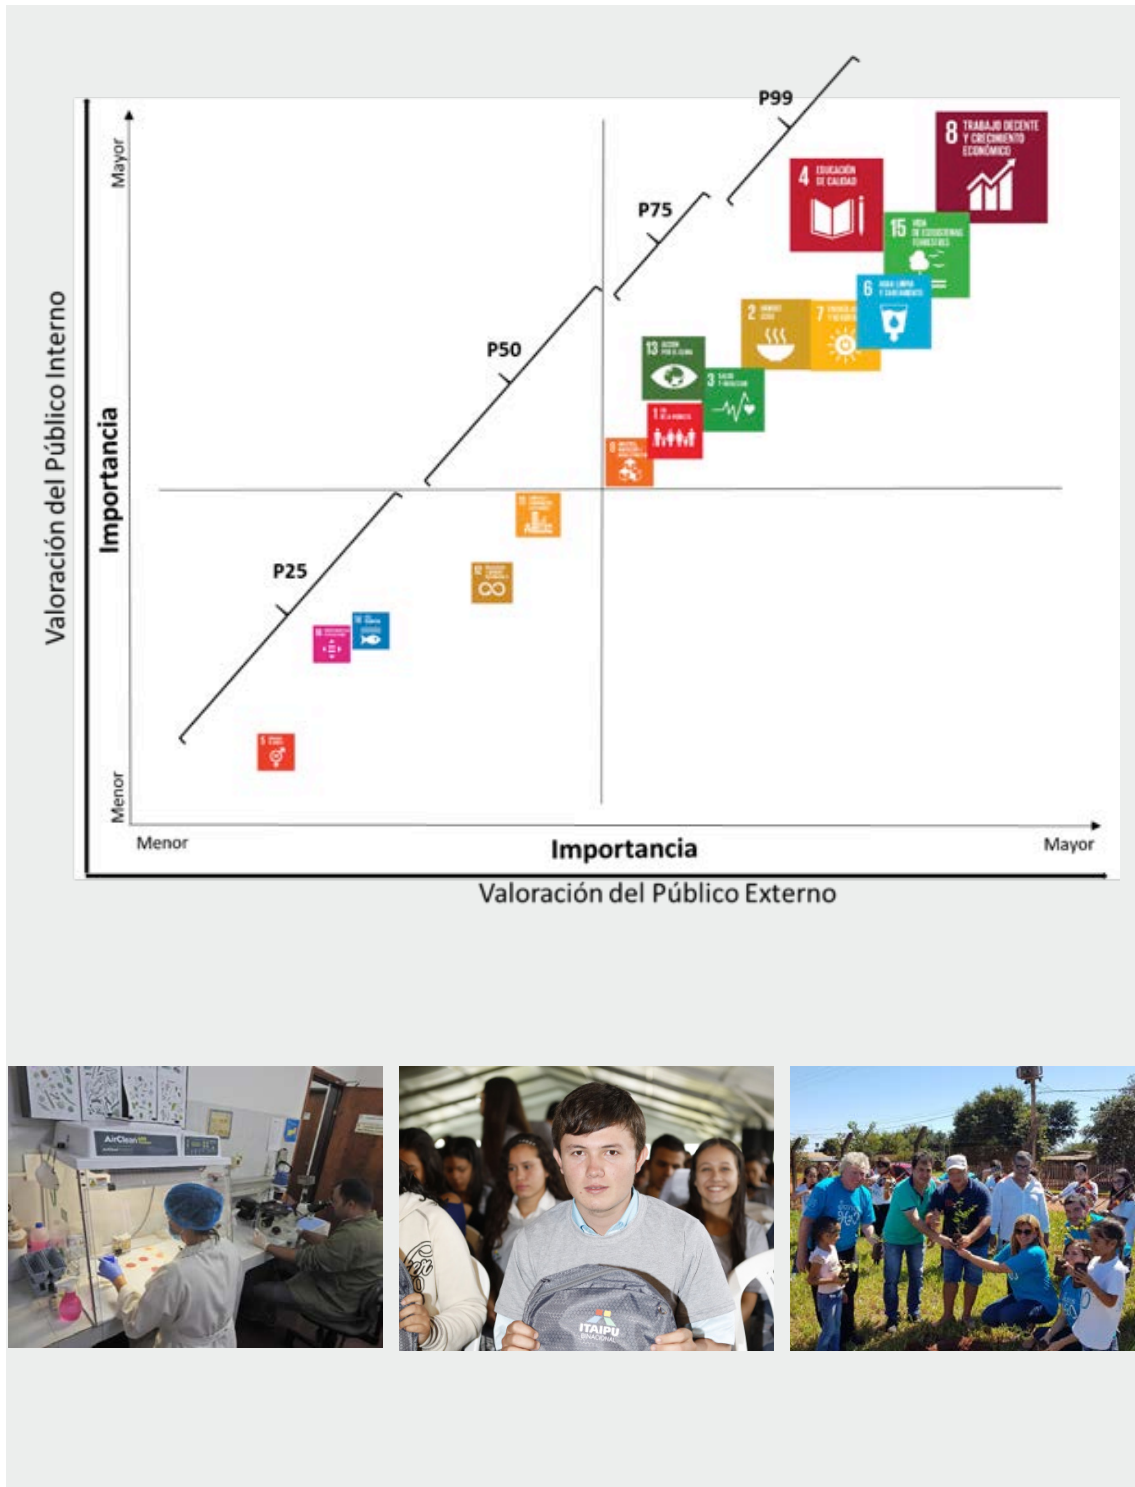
Valoración del Público Interno

Importancia

Mayor

Menor

P99

P75

P50

P25

8 TRABAJO DECENTE Y CRECIMIENTO ECONÓMICO

4 EDUCACIÓN DE CALIDAD

15 VIDA DE ECOSISTEMAS TERRESTRES

6 AGUA LIMPIA Y SANEAMIENTO

2 HAMBRE CERO

7 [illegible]

13 ACCIÓN POR EL CLIMA

3 SALUD Y BIENESTAR

1 FIN DE LA POBREZA

9 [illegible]

11 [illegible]

12 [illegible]

16 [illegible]

14 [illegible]

5 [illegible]

Menor

Importancia

Mayor

Valoración del Público Externo

AirClean

ITAIPU BINACIONAL